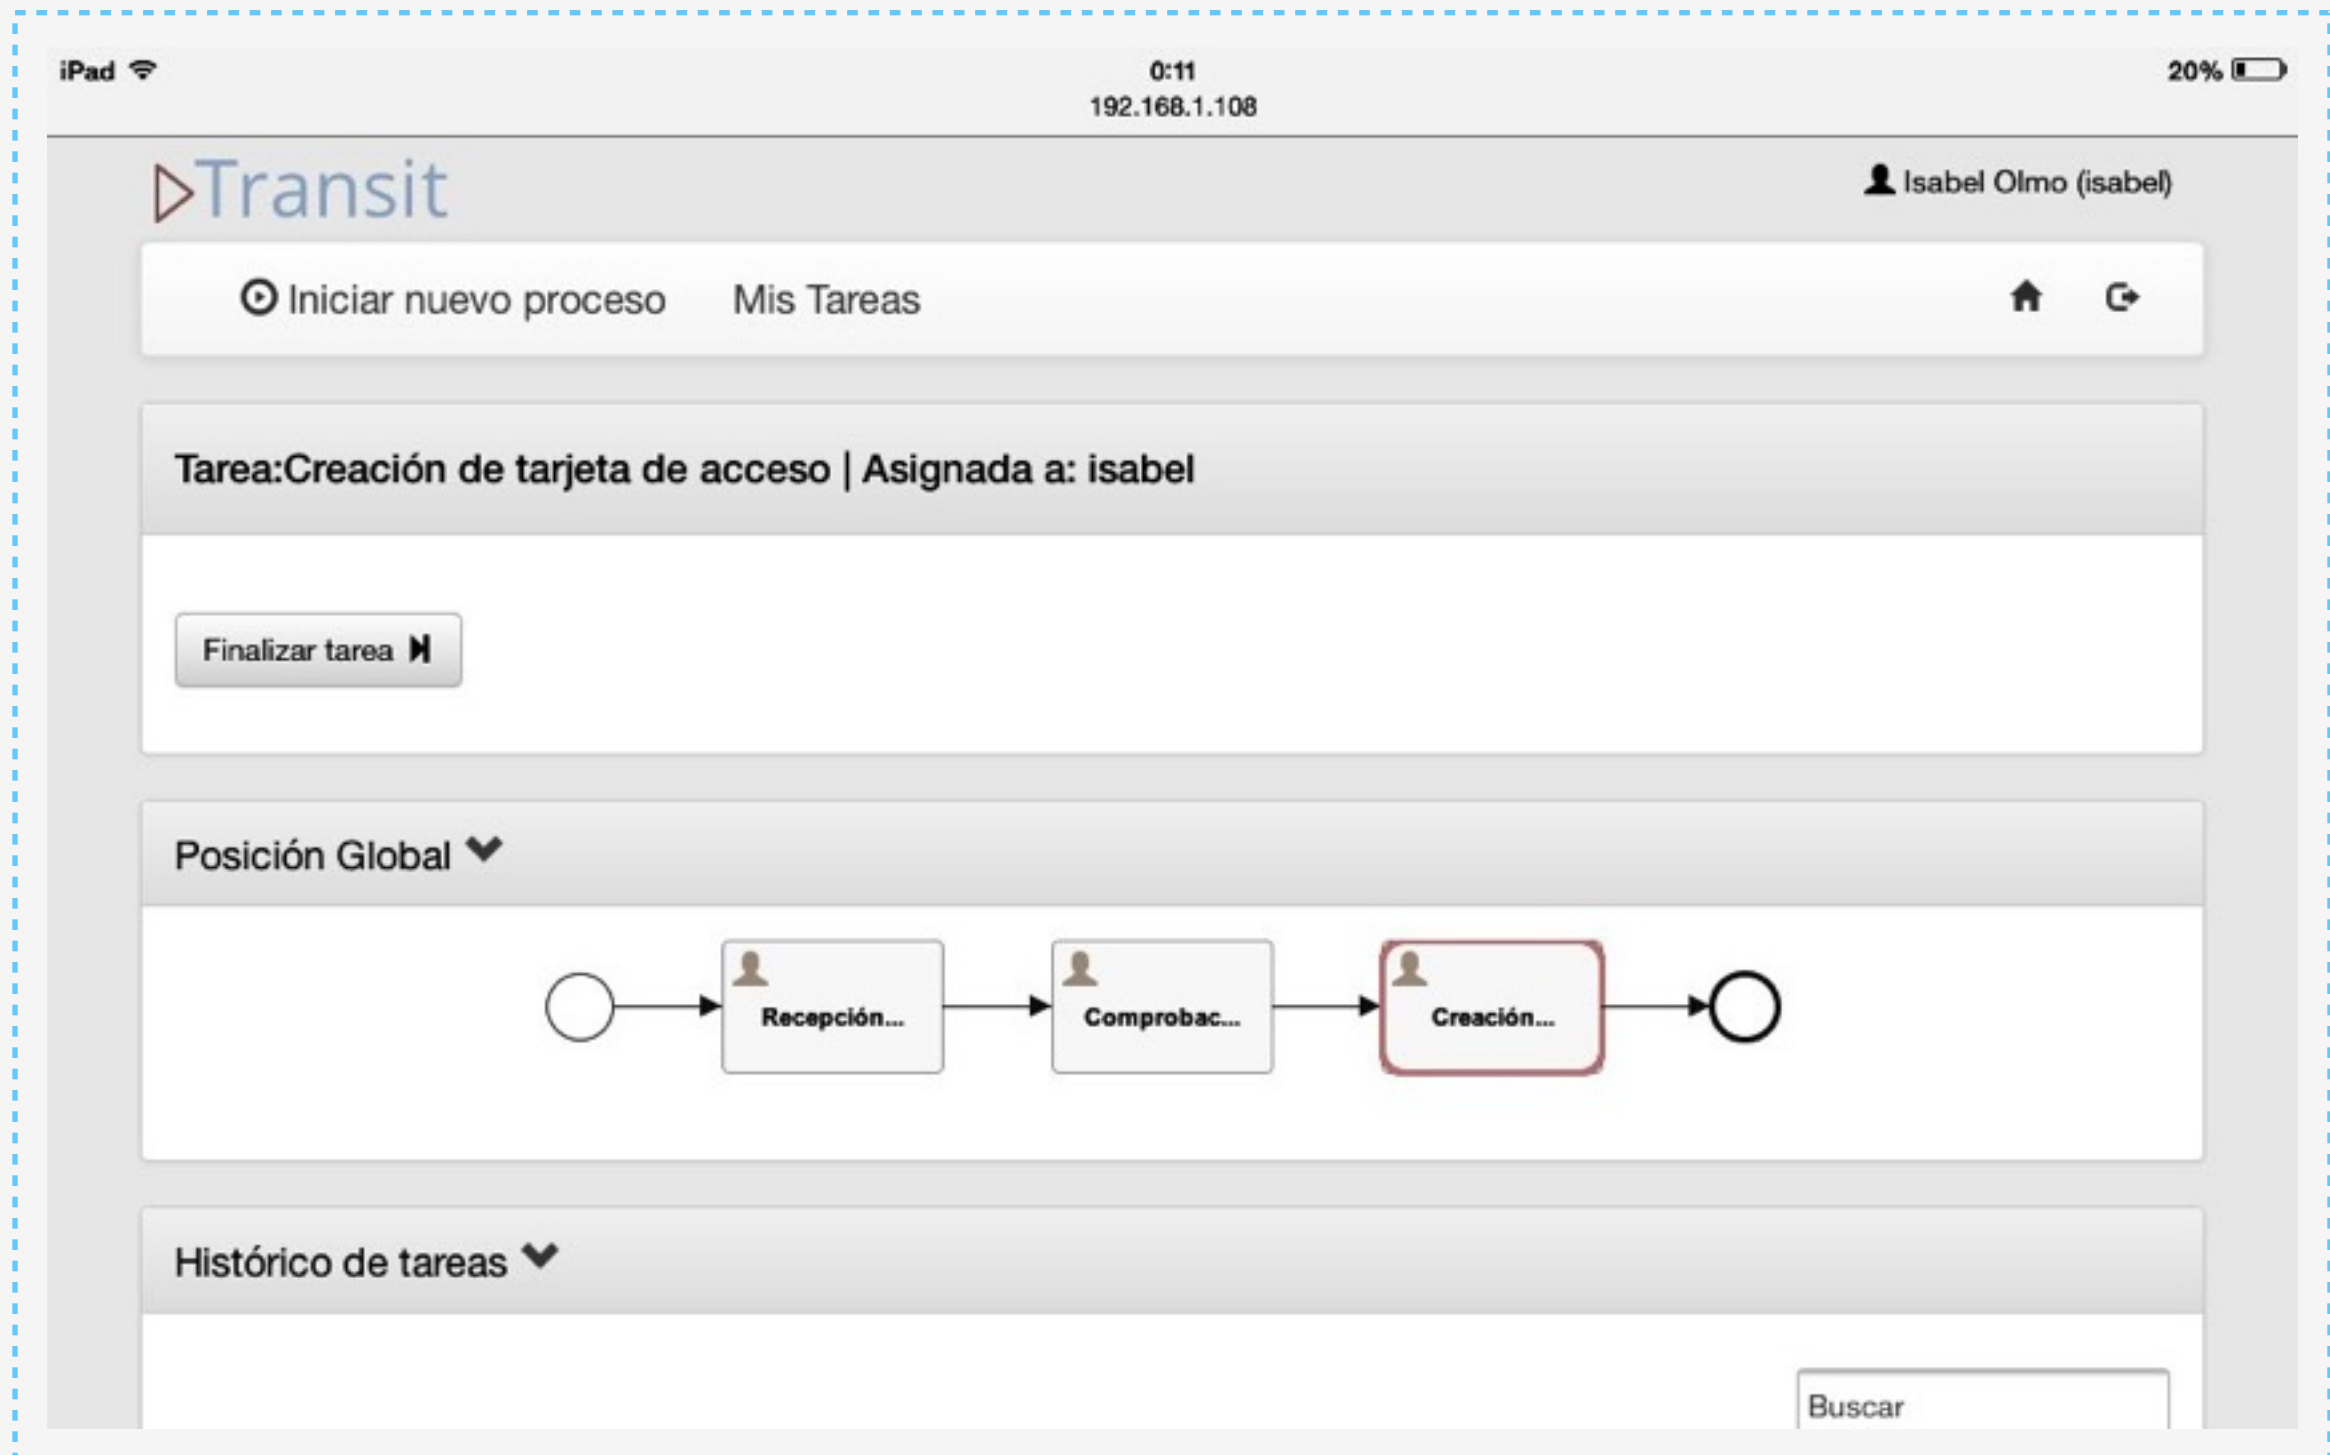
iPad
0:11
192.168.1.108
20%

Transit

Isabel Olmo (isabel)

Iniciar nuevo proceso Mis Tareas

Tarea:Creación de tarjeta de acceso | Asignada a: isabel

Finalizar tarea

Posición Global

Recepción...
Comprobac...
Creación...

Histórico de tareas

Buscar